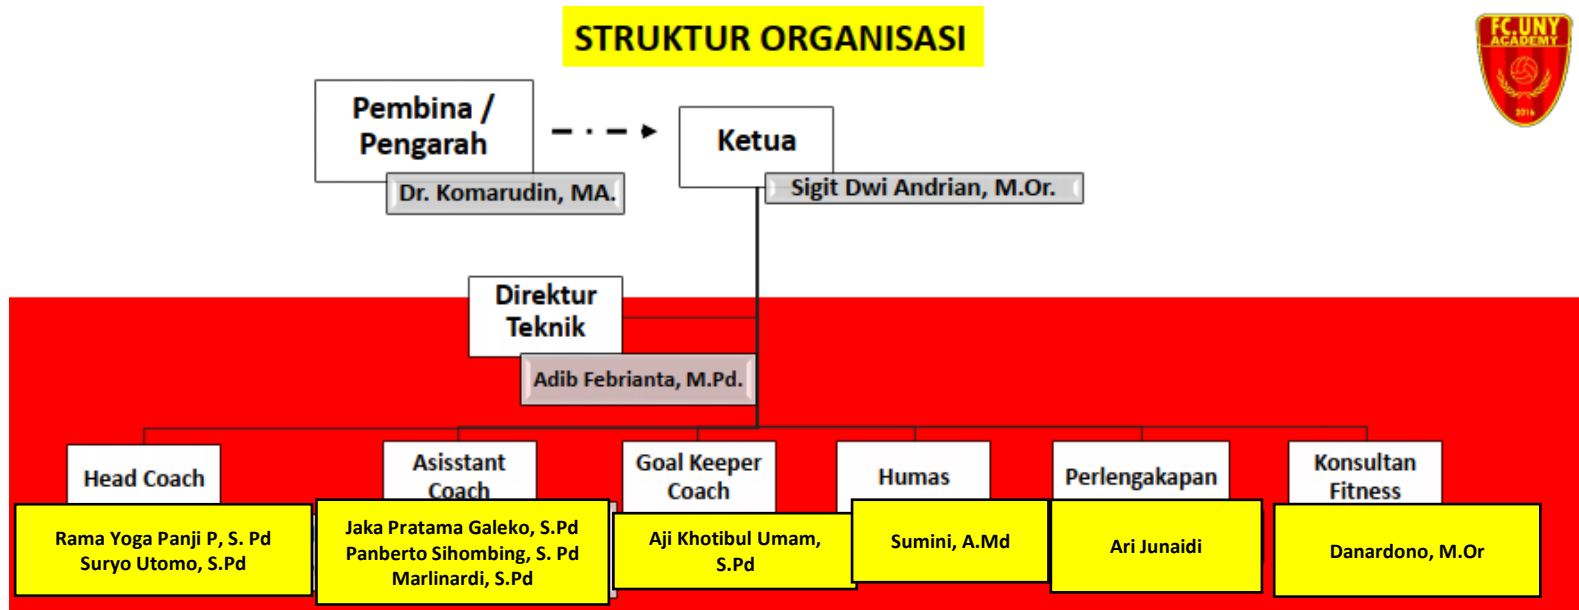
STRUKTUR ORGANISASI

FC.UNY ACADEMY 2016

Pembina / Pengarah

Dr. Komarudin, MA.

Ketua

Sigit Dwi Andrian, M.Or.

Direktur Teknik

Adib Febrianta, M.Pd.

Head Coach

Rama Yoga Panji P, S. Pd
Suryo Utomo, S.Pd

Asisstant Coach

Jaka Pratama Galeko, S.Pd
Panberto Sihombing, S. Pd
Marlinardi, S.Pd

Goal Keeper Coach

Aji Khotibul Umam, S.Pd

Humas

Sumini, A.Md

Perlengakapan

Ari Junaidi

Konsultan Fitness

Danardono, M.Or